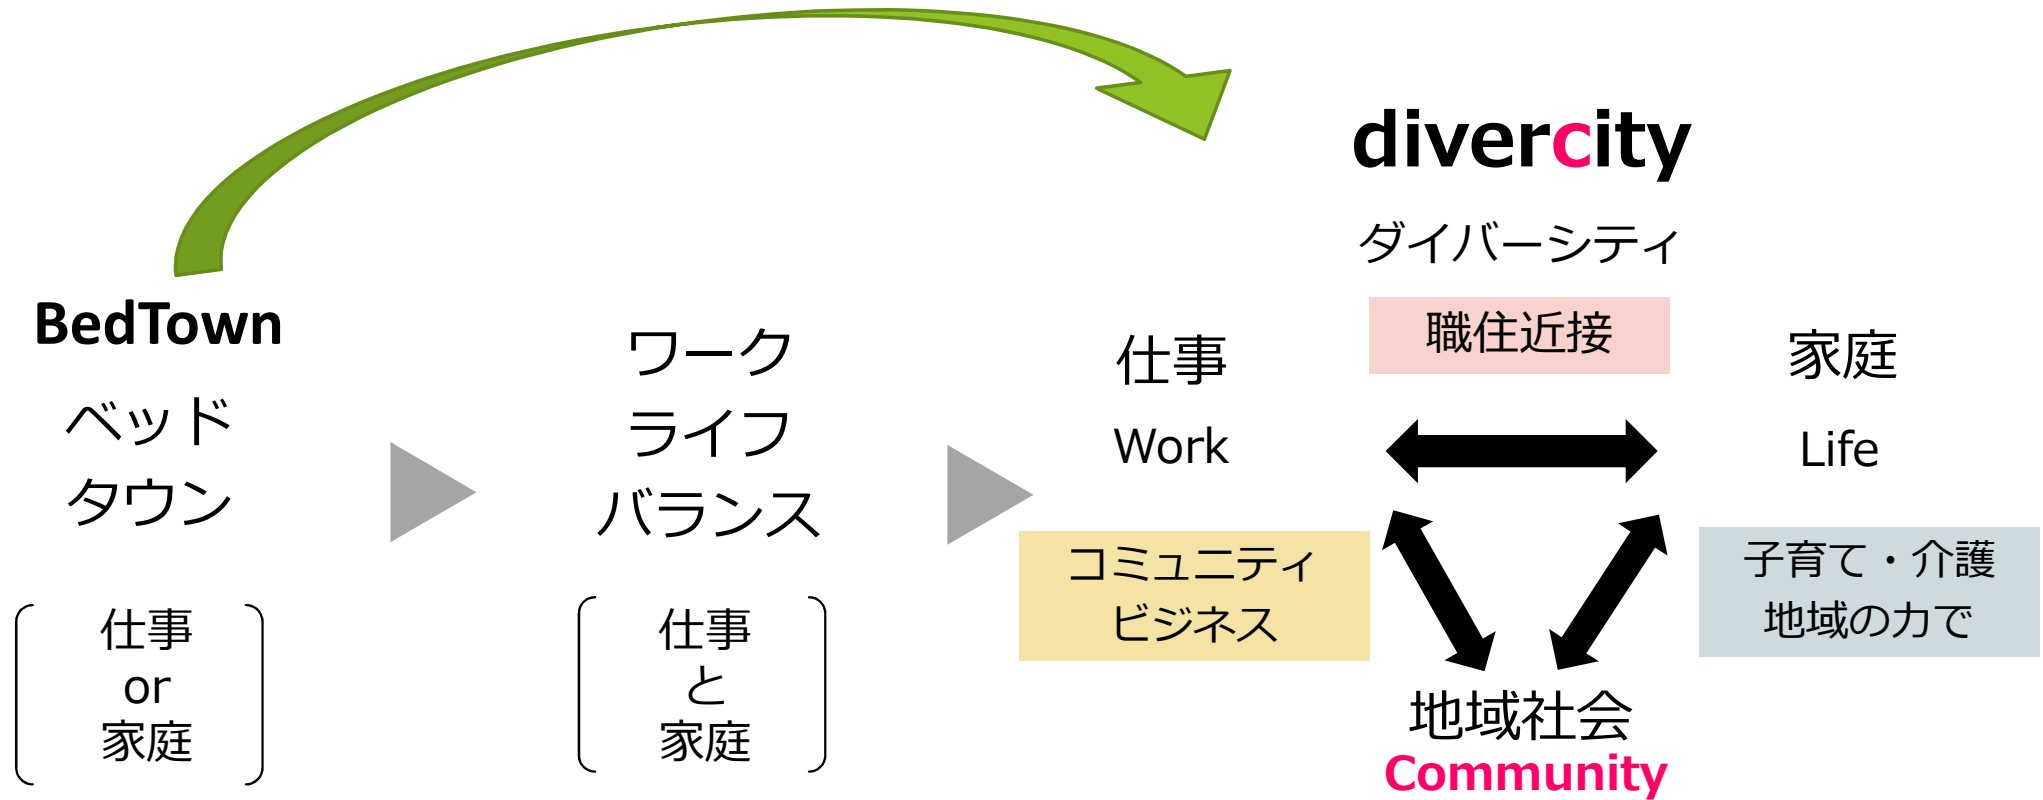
BedTown

ベッド
タウン

仕事
or
家庭

ワーク
ライフ
バランス

仕事
と
家庭

divercity

ダイバーシティ

職住近接

仕事

Work

家庭

Life

コミュニティ
ビジネス

子育て・介護
地域の力で

地域社会
Community